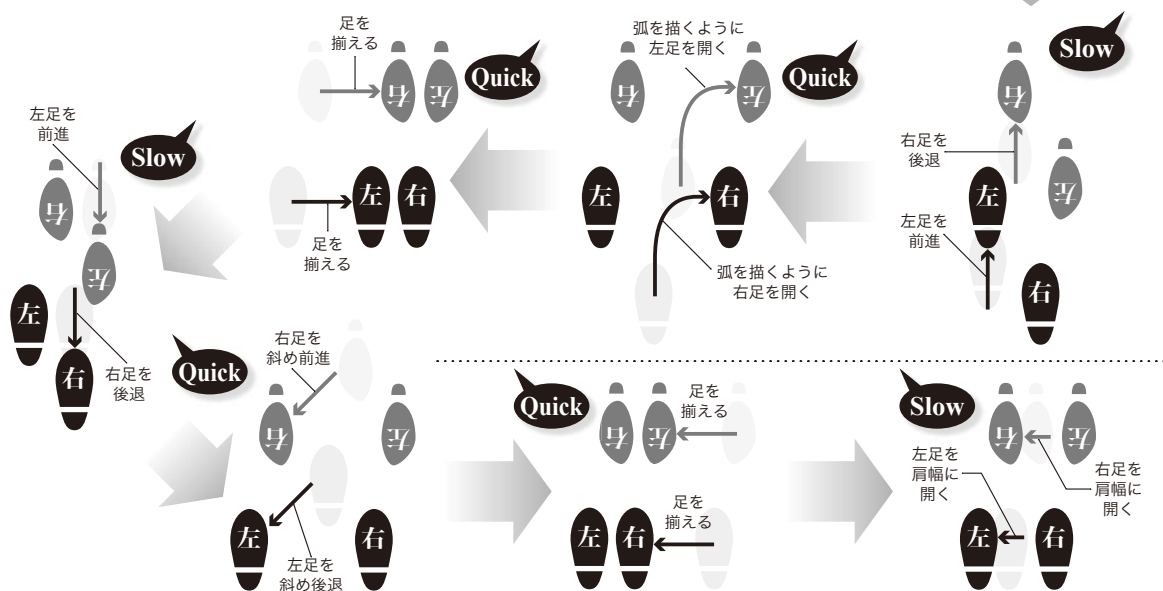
Slow

右足を
後退

左足を
前進

右

左

右

弧を描くように
左足を開く

Quick

左

右

弧を描くように
右足を開く

足を
揃える

右

左

Quick

左

右

足を
揃える

左足を
前進

Slow

右

左

左

右

右足を
後退

Quick

右足を
斜め前進

右

左

左

右

左足を
斜め後退

Quick

右

左

足を
揃える

左

右

足を
揃える

Slow

右

左

左足を
肩幅に
開く

右足を
肩幅に
開く

左

右